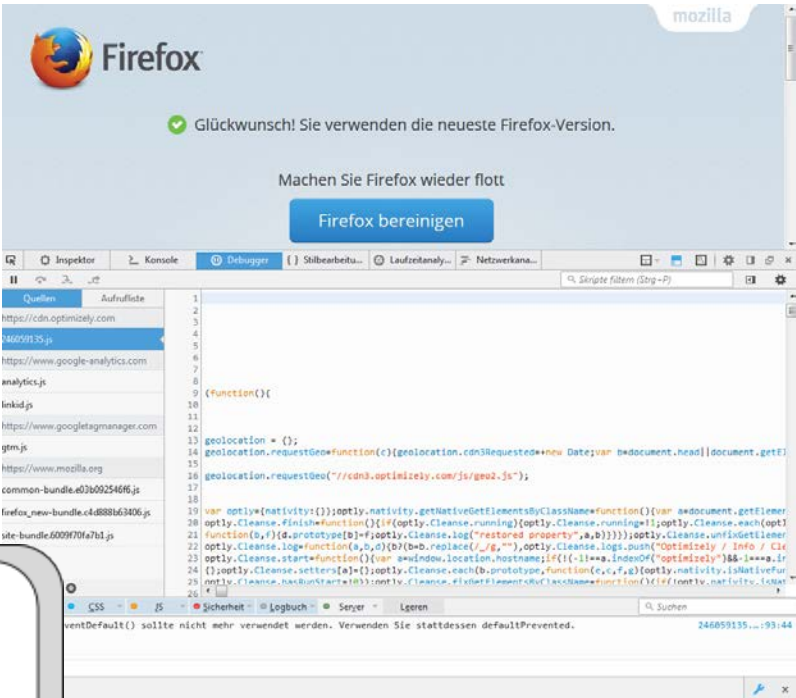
mozilla

Firefox

Glückwunsch! Sie verwenden die neueste Firefox-Version.

Machen Sie Firefox wieder flott

Firefox bereinigen

Inspektor | Konsole | Debugger | Stilbearbeitu... | Laufzeitanaly... | Netzwerkana...

Skripte filtern (Strg+P)

Quellen | Aufrufliste

https://cdn.optimizely.com
246059135.js
https://www.google-analytics.com
analytics.js
linkid.js
https://www.googletagmanager.com
gtm.js
https://www.mozilla.org
common-bundle.e03b092546f6.js
firefox_new-bundle.c4d888b63406.js
site-bundle.6009f70fa7b1.js

9 (function(){
13 geolocation = {};
14 geolocation.requestGeo=function(c){geolocation.cdn3Requested=+new Date;var b=document.head||document.getEl
16 geolocation.requestGeo("//cdn3.optimizely.com/js/geo2.js");
19 var optly={nativity:{}};optly.nativity.getNativeGetElementsByClassName=function(){var a=document.getElemer
20 optly.Cleanse.finish=function(){if(optly.Cleanse.running){optly.Cleanse.running=!1;optly.Cleanse.each(optl
21 function(b,f){d.prototype[b]=f;optly.Cleanse.log("restored property",a,b)}})});optly.Cleanse.unfixGetElemer
22 optly.Cleanse.log=function(a,b,d){b?(b=b.replace(/_/g,""),optly.Cleanse.logs.push("Optimizely / Info / Cle
23 optly.Cleanse.start=function(){var a=window.location.hostname;if(!(-1!==a.indexOf("optimizely")&&-1===a.ir
24 {};optly.Cleanse.setters[a]={};optly.Cleanse.each(b.prototype,function(e,c,f,g){optly.nativity.isNativeFur
25 optly.Cleanse.hasRunStart=!0});optly.Cleanse.fixGetElementsByClassName=function(){if(!optly.nativity.isNat

CSS | JS | Sicherheit | Logbuch | Server | Leeren

Suchen

ventDefault() sollte nicht mehr verwendet werden. Verwenden Sie stattdessen defaultPrevented.

246059135...:93:44